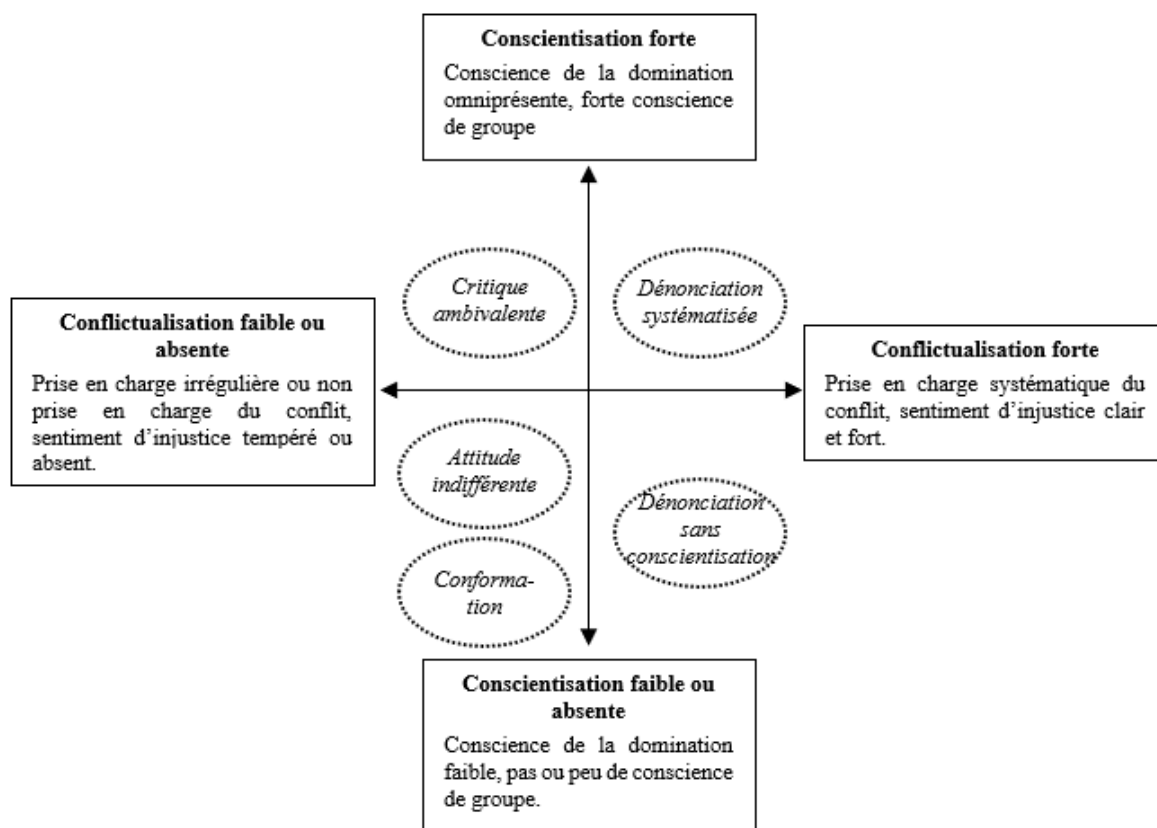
**Conscientisation forte**
Conscience de la domination omniprésente, forte conscience de groupe

**Conflictualisation faible ou absente**
Prise en charge irrégulière ou non prise en charge du conflit, sentiment d'injustice tempéré ou absent.

*Critique ambivalente*

*Dénonciation systématisée*

**Conflictualisation forte**
Prise en charge systématique du conflit, sentiment d'injustice clair et fort.

*Attitude indifférente*

*Dénonciation sans conscientisation*

*Conformation*

**Conscientisation faible ou absente**
Conscience de la domination faible, pas ou peu de conscience de groupe.